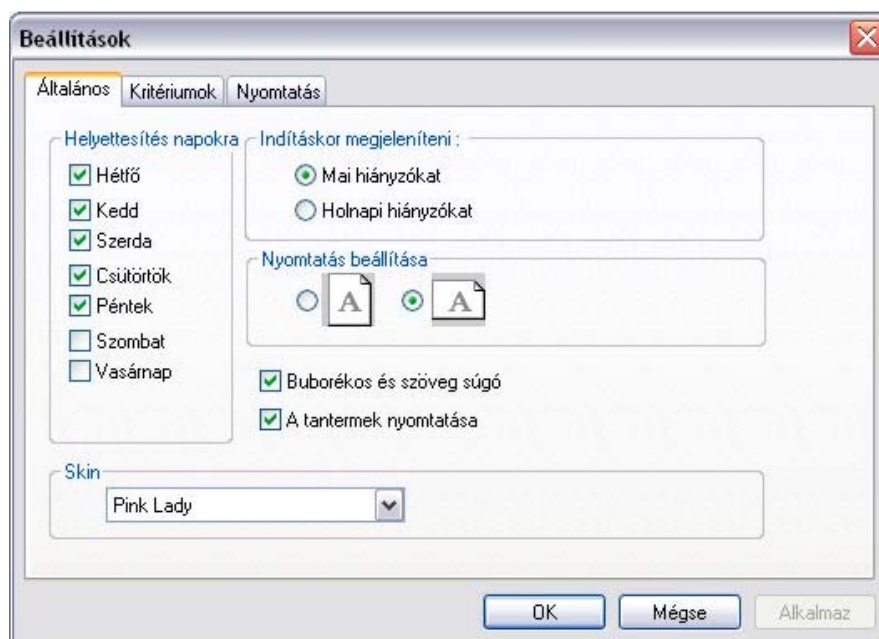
Beállítások

Általános | Kritériumok | Nyomtatás

Helyettesítés napokra
Hétfő
Kedd
Szerda
Csütörtök
Péntek
Szombat
Vasárnap

Indításkor megjeleníteni :
Mai hiányzókat
Holnapi hiányzókat

Nyomtatás beállítása
A
A

Buborékos és szöveg súgó
A tantermek nyomtatása

Skin
Pink Lady

OK
Mégse
Alkalmaz